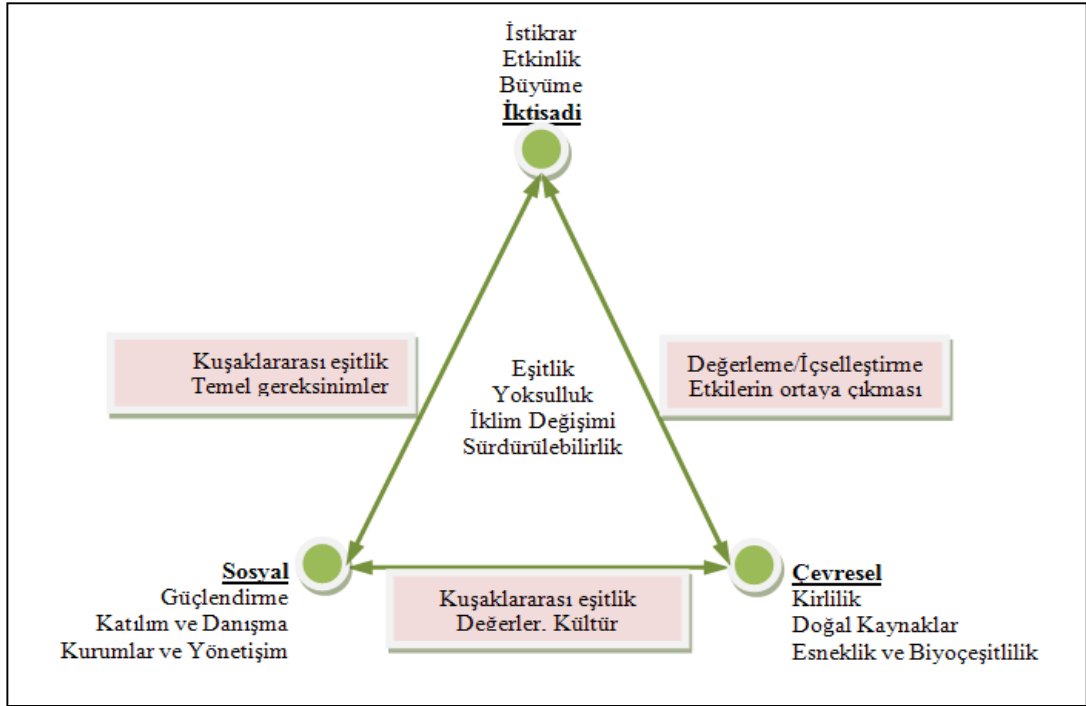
İstikrar
Etkinlik
Büyüme
**İktisadi**

Kuşaklararası eşitlik
Temel gereksinimler

Eşitlik
Yoksulluk
İklim Değişimi
Sürdürülebilirlik

Değerleme/İçselleştirme
Etkilerin ortaya çıkması

**Sosyal**
Güçlendirme
Katılım ve Danışma
Kurumlar ve Yönetişim

Kuşaklararası eşitlik
Değerler. Kültür

**Çevresel**
Kirlilik
Doğal Kaynaklar
Esneklik ve Biyoçeşitlilik